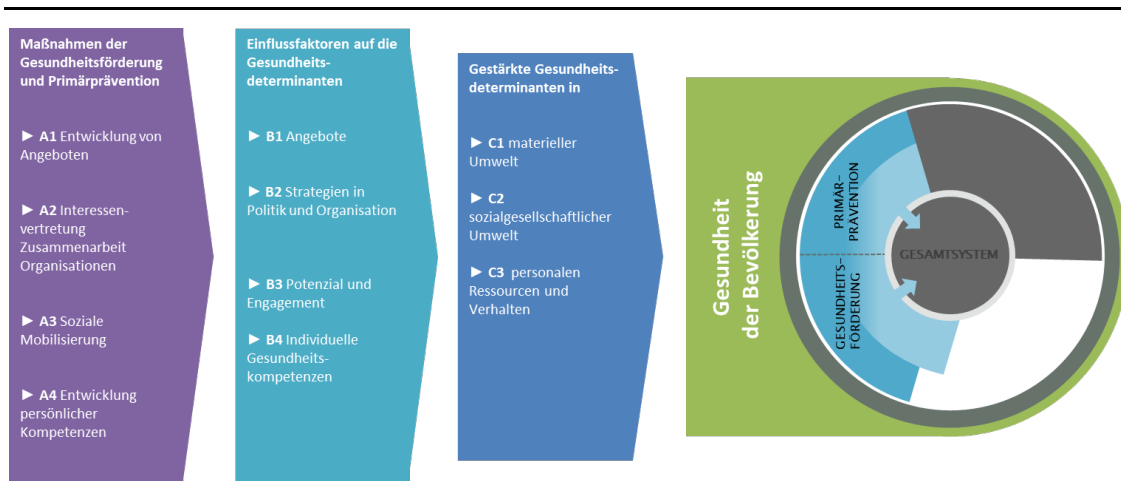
Maßnahmen der Gesundheitsförderung und Primärprävention

► A1 Entwicklung von Angeboten

► A2 Interessenvertretung Zusammenarbeit Organisationen

► A3 Soziale Mobilisierung

► A4 Entwicklung persönlicher Kompetenzen

Einflussfaktoren auf die Gesundheitsdeterminanten

► B1 Angebote

► B2 Strategien in Politik und Organisation

► B3 Potenzial und Engagement

► B4 Individuelle Gesundheitskompetenzen

Gestärkte Gesundheitsdeterminanten in

► C1 materieller Umwelt

► C2 sozialgesellschaftlicher Umwelt

► C3 personalen Ressourcen und Verhalten

Gesundheit der Bevölkerung

PRIMÄRPRÄVENTION

GESUNDHEITSFÖRDERUNG

GESAMTSYSTEM